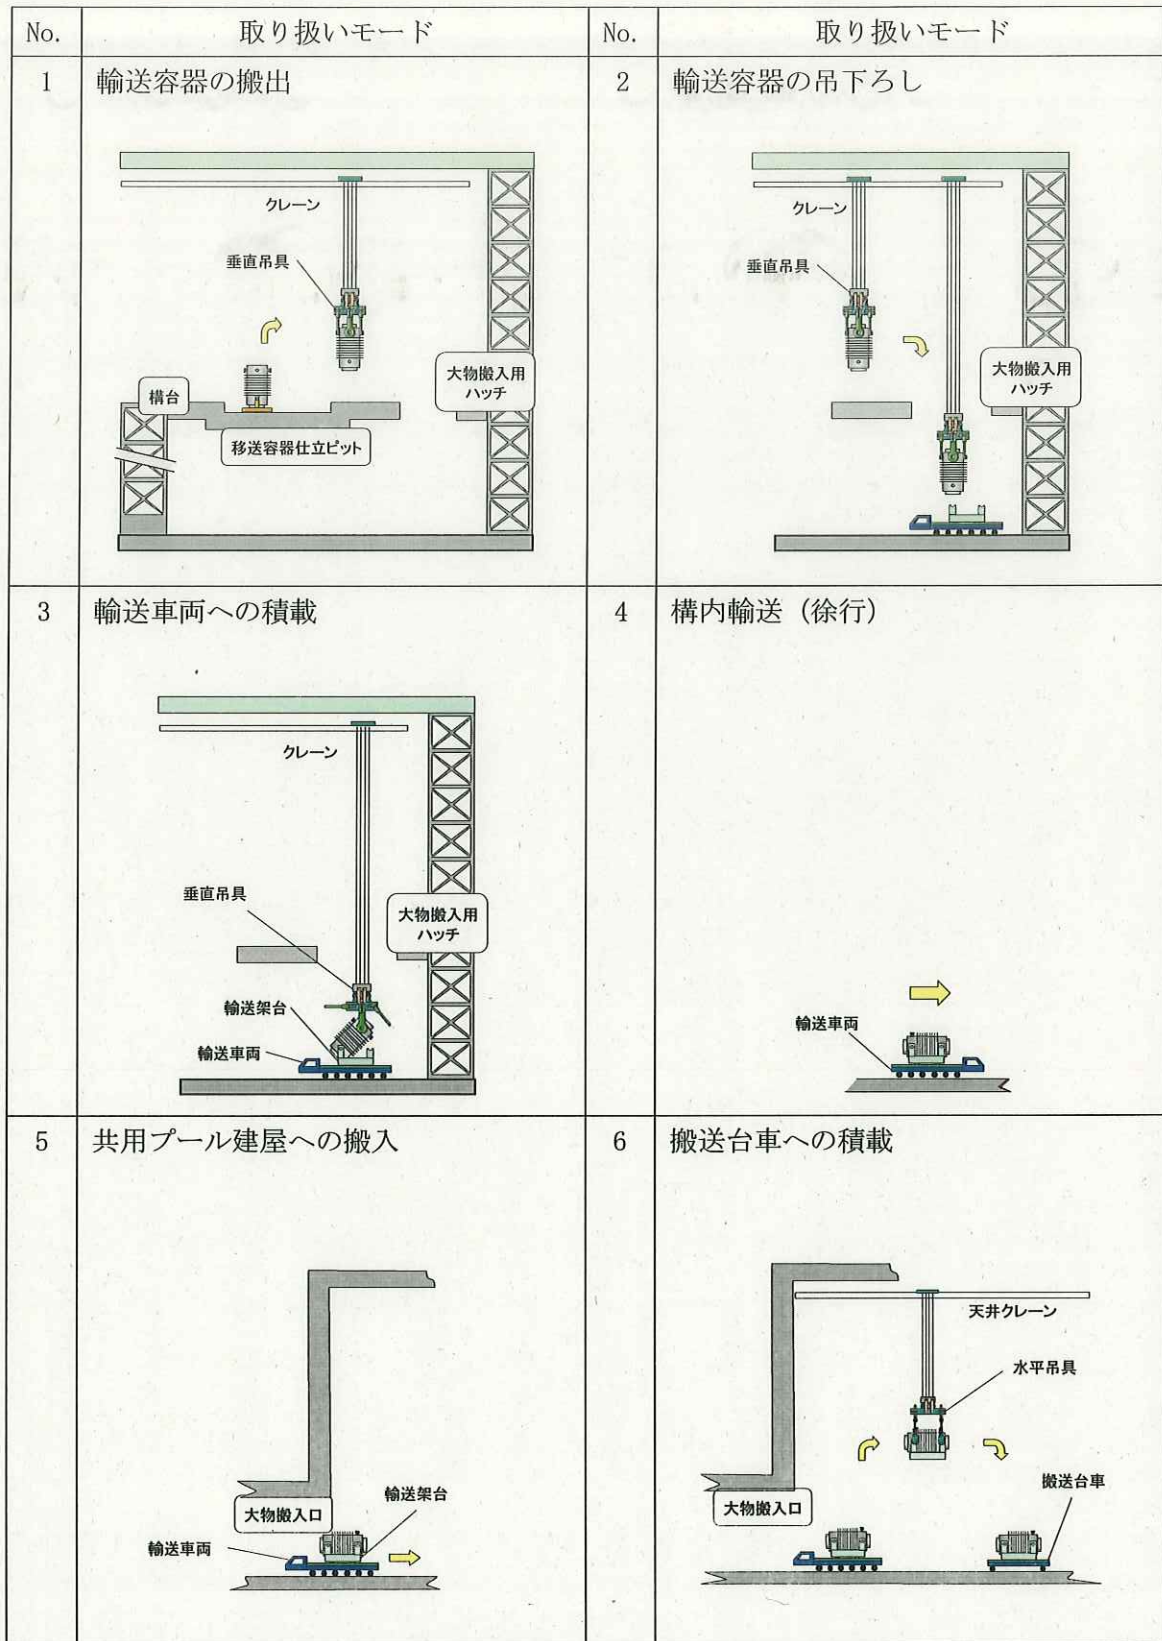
| No. | 取り扱いモード | No. | 取り扱いモード |
|---|---|---|---|
| 1 | 輸送容器の搬出<br>クレーン<br>垂直吊具<br>構台<br>大物搬入用ハッチ<br>移送容器仕立ピット | 2 | 輸送容器の吊下ろし<br>クレーン<br>垂直吊具<br>大物搬入用ハッチ |
| 3 | 輸送車両への積載<br>クレーン<br>垂直吊具<br>大物搬入用ハッチ<br>輸送架台<br>輸送車両 | 4 | 構内輸送（徐行）<br>輸送車両 |
| 5 | 共用プール建屋への搬入<br>輸送架台<br>大物搬入口<br>輸送車両 | 6 | 搬送台車への積載<br>天井クレーン<br>水平吊具<br>搬送台車<br>大物搬入口 |